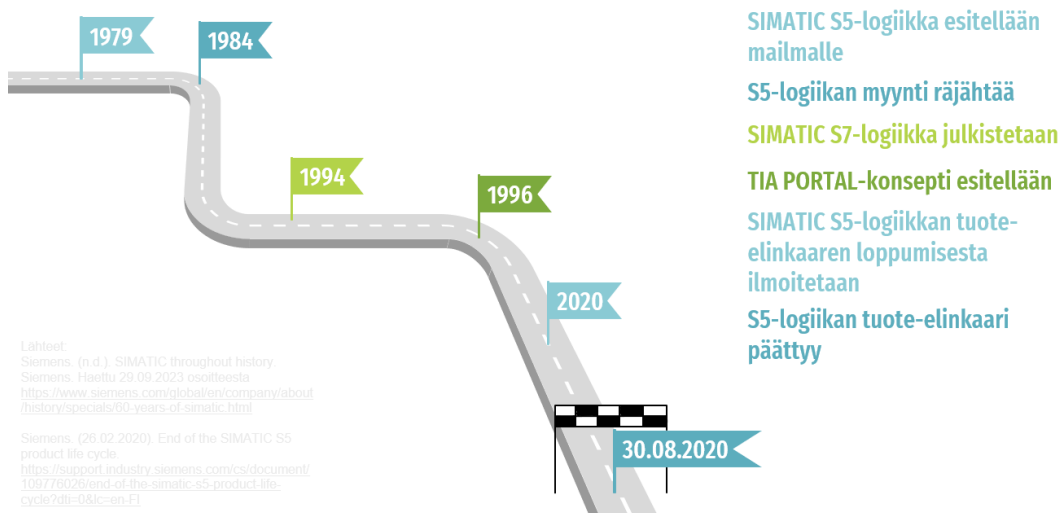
1979

1984

1994

1996

2020

30.08.2020

SIMATIC S5-logiikka esitellään mailmalle

S5-logiikan myynti räjähtää

SIMATIC S7-logiikka julkistetaan

TIA PORTAL-konsepti esitellään

SIMATIC S5-logiikkan tuote-elinkaaren loppumisesta ilmoitetaan

S5-logiikan tuote-elinkaari päättyy

Lähteet:
Siemens. (n.d.). SIMATIC throughout history. Siemens. Haettu 29.09.2023 osoitteesta https://www.siemens.com/global/en/company/about/history/specials/60-years-of-simatic.html

Siemens. (26.02.2020). End of the SIMATIC S5 product life cycle. https://support.industry.siemens.com/cs/document/109776026/end-of-the-simatic-s5-product-life-cycle?dti=0&lc=en-FI